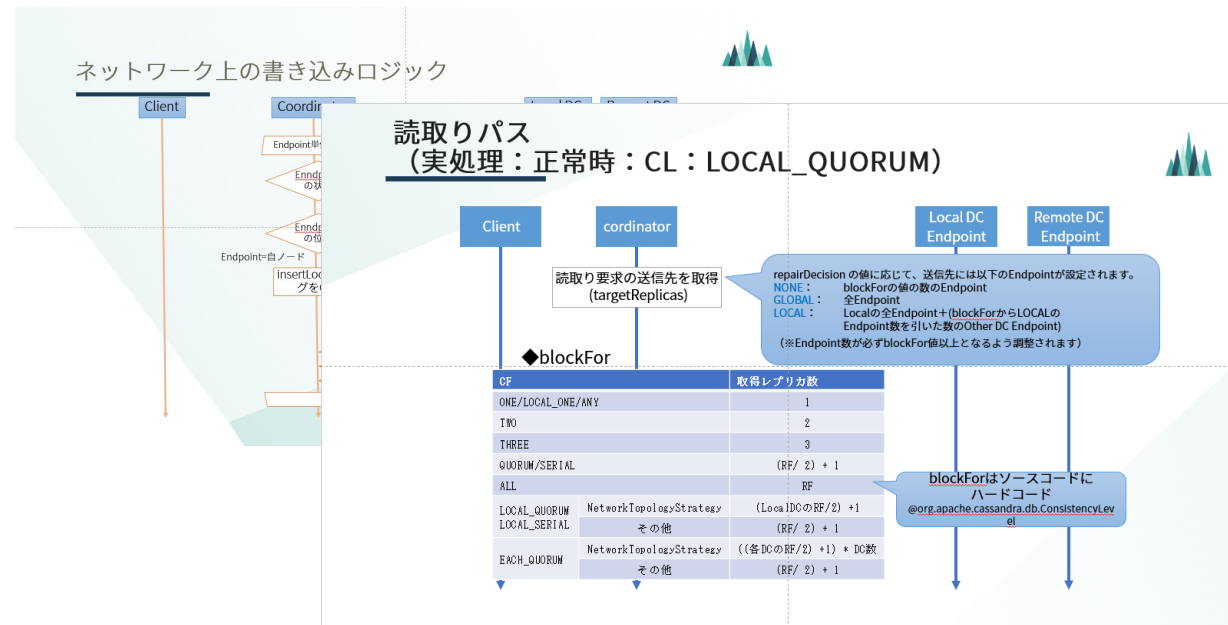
ネットワーク上の書き込みロジック

Client

Coordin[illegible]

Endpoint単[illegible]

Enndp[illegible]
の状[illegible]

Enndp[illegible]
の位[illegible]

Endpoint=自ノード

insertLoc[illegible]
グを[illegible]

読取りパス
（実処理：正常時：CL：LOCAL_QUORUM）

Client

cordinator

Local DC Endpoint

Remote DC Endpoint

読取り要求の送信先を取得
(targetReplicas)

repairDecision の値に応じて、送信先には以下のEndpointが設定されます。
NONE： blockForの値の数のEndpoint
GLOBAL： 全Endpoint
LOCAL： Localの全Endpoint＋(blockForからLOCALのEndpoint数を引いた数のOther DC Endpoint)
（※Endpoint数が必ずblockFor値以上となるよう調整されます）

◆blockFor

| CF | | 取得レプリカ数 |
|---|---|---|
| ONE/LOCAL_ONE/ANY | | 1 |
| TWO | | 2 |
| THREE | | 3 |
| QUORUM/SERIAL | | (RF/ 2) + 1 |
| ALL | | RF |
| LOCAL_QUORUM LOCAL_SERIAL | NetworkTopologyStrategy | (LocalDCのRF/2) +1 |
| | その他 | (RF/ 2) + 1 |
| EACH_QUORUM | NetworkTopologyStrategy | ((各DCのRF/2) +1) * DC数 |
| | その他 | (RF/ 2) + 1 |

blockForはソースコードにハードコード
@org.apache.cassandra.db.ConsistencyLevel